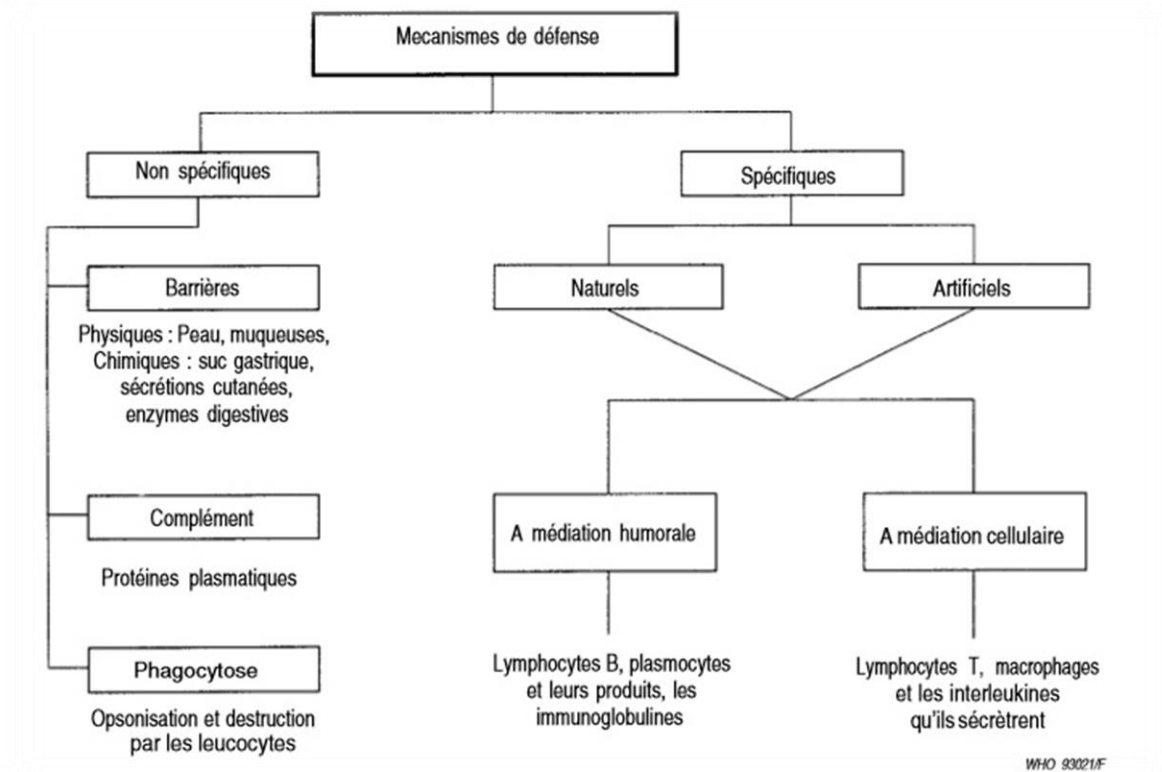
Mecanismes de défense

Non spécifiques

Barrières

Physiques : Peau, muqueuses,
Chimiques : suc gastrique, sécrétions cutanées, enzymes digestives

Complément

Protéines plasmatiques

Phagocytose

Opsonisation et destruction par les leucocytes

Spécifiques

Naturels

Artificiels

A médiation humorale

Lymphocytes B, plasmocytes et leurs produits, les immunoglobulines

A médiation cellulaire

Lymphocytes T, macrophages et les interleukines qu'ils sécrètrent

WHO 93021/F